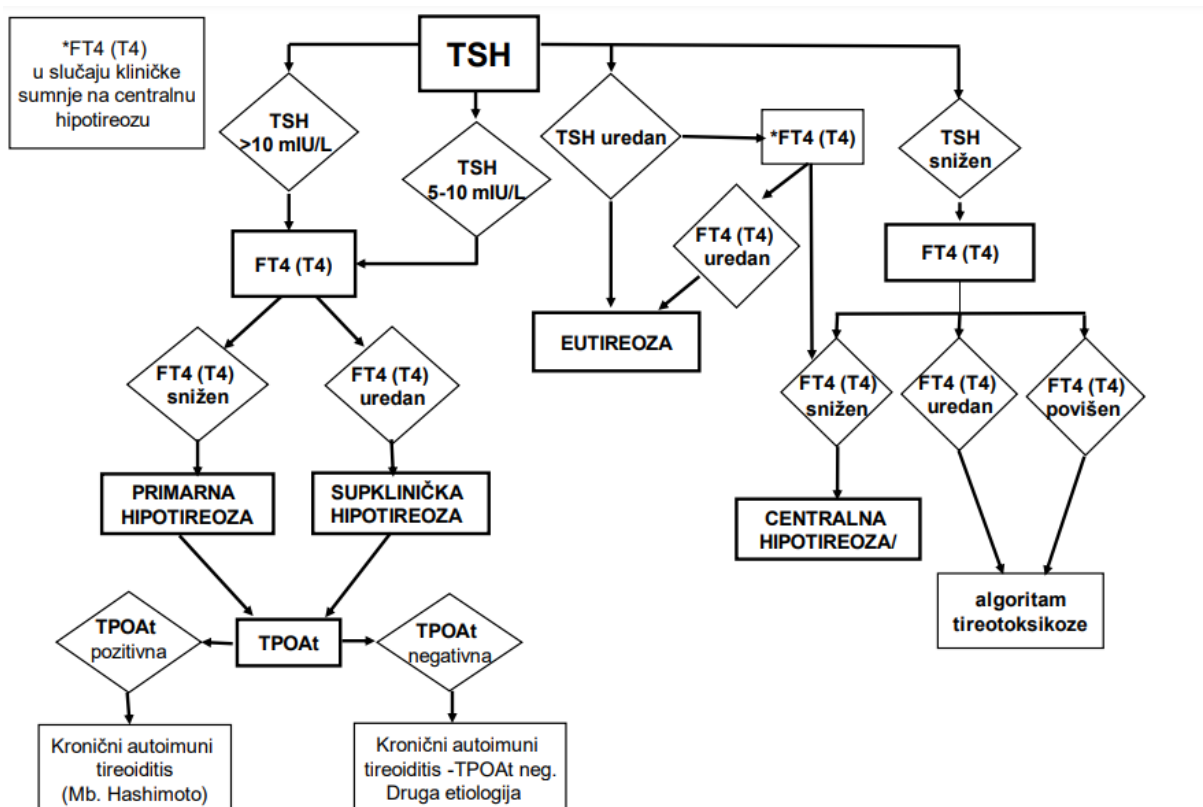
*FT4 (T4) u slučaju kliničke sumnje na centralnu hipotireozu

TSH

TSH >10 mIU/L

TSH 5-10 mIU/L

TSH uredan

*FT4 (T4)

TSH snižen

FT4 (T4)

FT4 (T4) uredan

FT4 (T4)

EUTIREOZA

FT4 (T4) snižen

FT4 (T4) uredan

FT4 (T4) snižen

FT4 (T4) uredan

FT4 (T4) povišen

PRIMARNA HIPOTIREOZA

SUPKLINIČKA HIPOTIREOZA

CENTRALNA HIPOTIREOZA/

algoritam tireotoksikoze

TPOAt pozitivna

TPOAt

TPOAt negativna

Kronični autoimuni tireoiditis (Mb. Hashimoto)

Kronični autoimuni tireoiditis -TPOAt neg. Druga etiologija